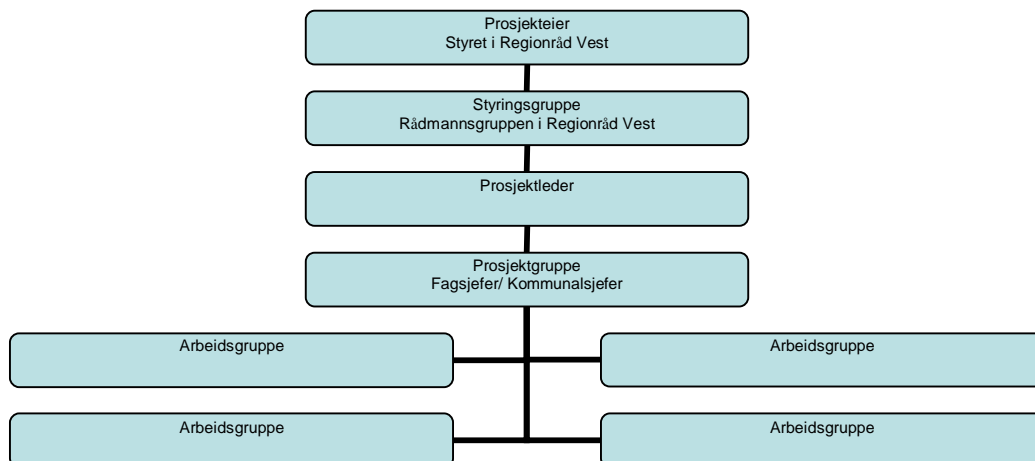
Prosjekteier
Styret i Regionråd Vest

Styringsgruppe
Rådmannsgruppen i Regionråd Vest

Prosjektleder

Prosjektgruppe
Fagsjefer/ Kommunalsjefer

Arbeidsgruppe

Arbeidsgruppe

Arbeidsgruppe

Arbeidsgruppe